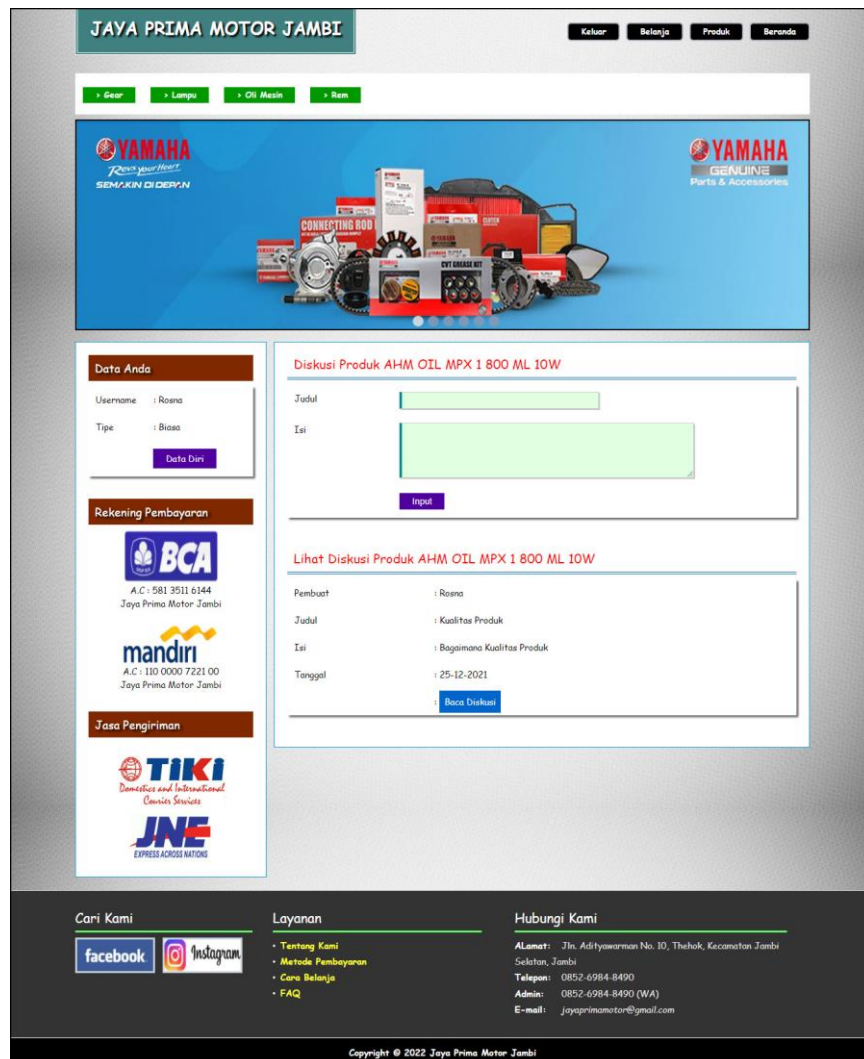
JAYA PRIMA MOTOR JAMBI

Keluar Belanja Produk Beranda

› Gear › Lampu › Oli Mesin › Rem

YAMAHA
Revs your Heart
SEMAKIN DI DEPAN

YAMAHA
GENUINE
Parts & Accessories

CONNECTING ROD
CVT GREASE KIT

Data Anda

Username : Rosna
Tipe : Biasa

Data Diri

Rekening Pembayaran

BCA
A.C : 581 3511 6144
Jaya Prima Motor Jambi

mandiri
A.C : 110 0000 7221 00
Jaya Prima Motor Jambi

Jasa Pengiriman

TIKI
Domestics and International Couriers Services

JNE
EXPRESS ACROSS NATIONS

Diskusi Produk AHM OIL MPX 1 800 ML 10W

Judul
Isi

Input

Lihat Diskusi Produk AHM OIL MPX 1 800 ML 10W

Pembuat : Rosna
Judul : Kualitas Produk
Isi : Bagaimana Kualitas Produk
Tanggal : 25-12-2021

Baca Diskusi

Cari Kami

facebook Instagram

Layanan

· Tentang Kami
· Metode Pembayaran
· Cara Belanja
· FAQ

Hubungi Kami

ALamat: Jln. Adityawarman No. 10, Thehok, Kecamatan Jambi Selatan, Jambi
Telepon: 0852-6984-8490
Admin: 0852-6984-8490 (WA)
E-mail: jayaprimamotor@gmail.com

Copyright © 2022 Jaya Prima Motor Jambi